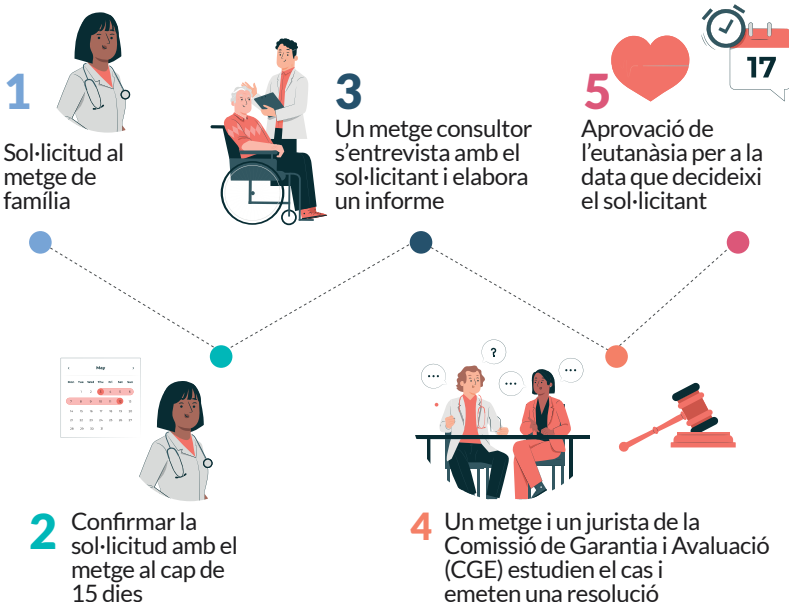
1
Sol·licitud al metge de família

3
Un metge consultor s'entrevista amb el sol·licitant i elabora un informe

17

5
Aprovació de l'eutanàsia per a la data que decideixi el sol·licitant

May

?

2
Confirmar la sol·licitud amb el metge al cap de 15 dies

4
Un metge i un jurista de la Comissió de Garantia i Avaluació (CGE) estudien el cas i emeten una resolució